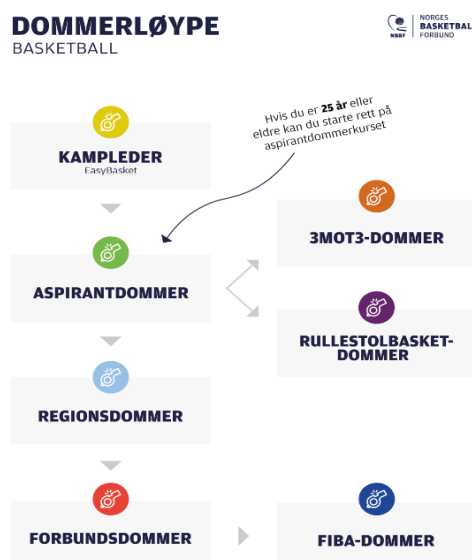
DOMMERLØYPE
BASKETBALL

NBBF
NORGES
BASKETBALL
FORBUND

Hvis du er **25 år** eller eldre kan du starte rett på aspirantdommerkurset

KAMPLEDER
EasyBasket

3MOT3-DOMMER

ASPIRANTDOMMER

RULLESTOLBASKET-DOMMER

REGIONSDOMMER

FORBUNDSDOMMER

FIBA-DOMMER